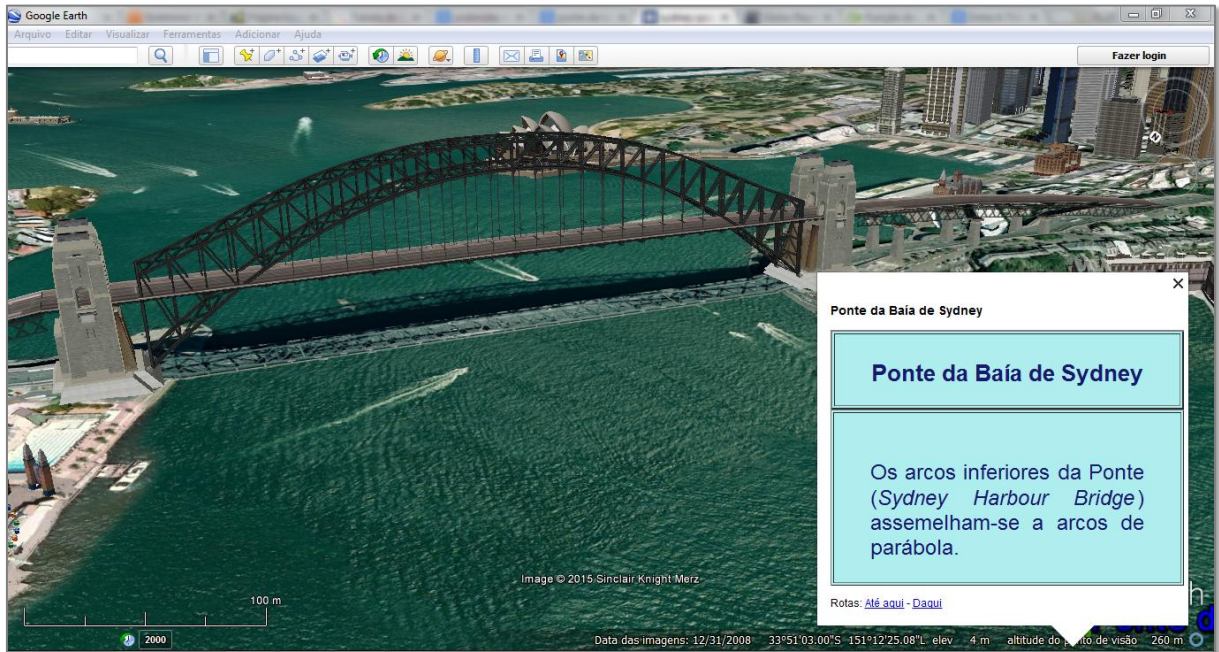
Google Earth
Arquivo Editar Visualizar Ferramentas Adicionar Ajuda
Fazer login

Ponte da Baía de Sydney

Ponte da Baía de Sydney

Os arcos inferiores da Ponte (*Sydney Harbour Bridge*) assemelham-se a arcos de parábola.

Rotas: Até aqui - Daqui

Image © 2015 Sinclair Knight Merz
100 m
2000
Data das imagens: 12/31/2008 33°51'03.00"S 151°12'25.08"L elev 4 m altitude do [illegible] de visão 260 m